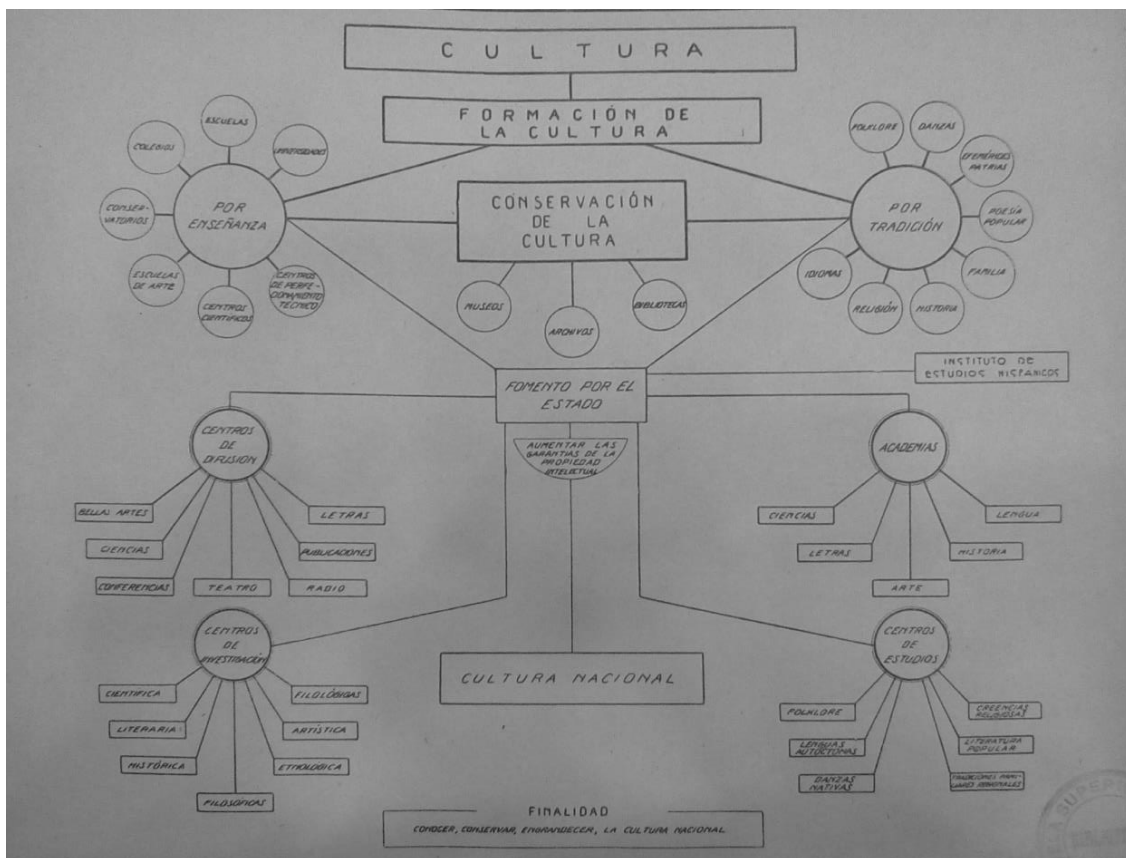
CULTURA

FORMACIÓN DE LA CULTURA

POR ENSEÑANZA

COLEGIOS

ESCUELAS

UNIVERSIDADES

CONSERVATORIOS

ESCUELAS DE ARTE

CENTROS CIENTÍFICOS

CENTROS DE PERFECCIONAMIENTO TÉCNICO

CONSERVACIÓN DE LA CULTURA

MUSEOS

ARCHIVOS

BIBLIOTECAS

POR TRADICIÓN

FOLKLORE

DANZAS

EFEMÉRIDES PATRIAS

POESÍA POPULAR

FAMILIA

HISTORIA

RELIGIÓN

IDIOMAS

INSTITUTO DE ESTUDIOS HISPÁNICOS

FOMENTO POR EL ESTADO

AUMENTAR LAS GARANTÍAS DE LA PROPIEDAD INTELECTUAL

CENTROS DE DIFUSIÓN

BELLAS ARTES

CIENCIAS

CONFERENCIAS

TEATRO

RADIO

PUBLICACIONES

LETRAS

ACADEMIAS

CIENCIAS

LETRAS

ARTE

HISTORIA

LENGUA

CENTROS DE INVESTIGACIÓN

CIENTÍFICA

LITERARIA

HISTÓRICA

FILOSÓFICAS

ETNOLÓGICA

ARTÍSTICA

FILOLÓGICAS

CULTURA NACIONAL

CENTROS DE ESTUDIOS

FOLKLORE

LENGUAS AUTÓCTONAS

DANZAS NATIVAS

TRADICIONES FAMILIARES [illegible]

LITERATURA POPULAR

CREENCIAS RELIGIOSAS

FINALIDAD

CONOCER, CONSERVAR, ENGRANDECER, LA CULTURA NACIONAL.